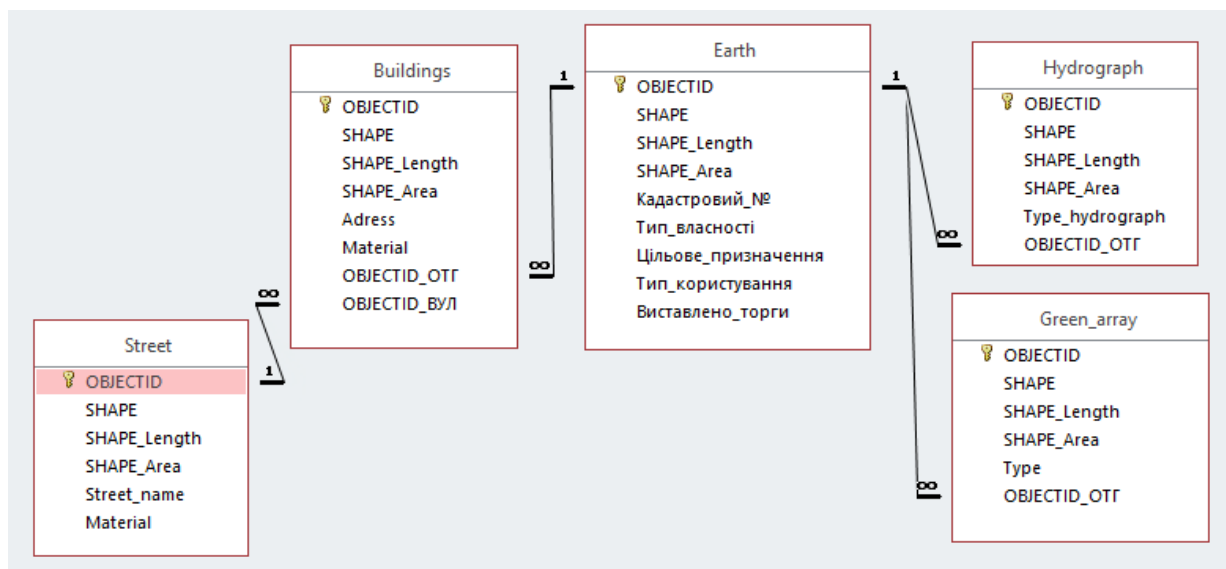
Buildings
OBJECTID
SHAPE
SHAPE_Length
SHAPE_Area
Adress
Material
OBJECTID_ОТГ
OBJECTID_ВУЛ

1
∞

Earth
OBJECTID
SHAPE
SHAPE_Length
SHAPE_Area
Кадастровий_№
Тип_власності
Цільове_призначення
Тип_користування
Виставлено_торги

1
∞

Hydrograph
OBJECTID
SHAPE
SHAPE_Length
SHAPE_Area
Type_hydrograph
OBJECTID_ОТГ

∞

Street
OBJECTID
SHAPE
SHAPE_Length
SHAPE_Area
Street_name
Material

1

Green_array
OBJECTID
SHAPE
SHAPE_Length
SHAPE_Area
Type
OBJECTID_ОТГ

∞